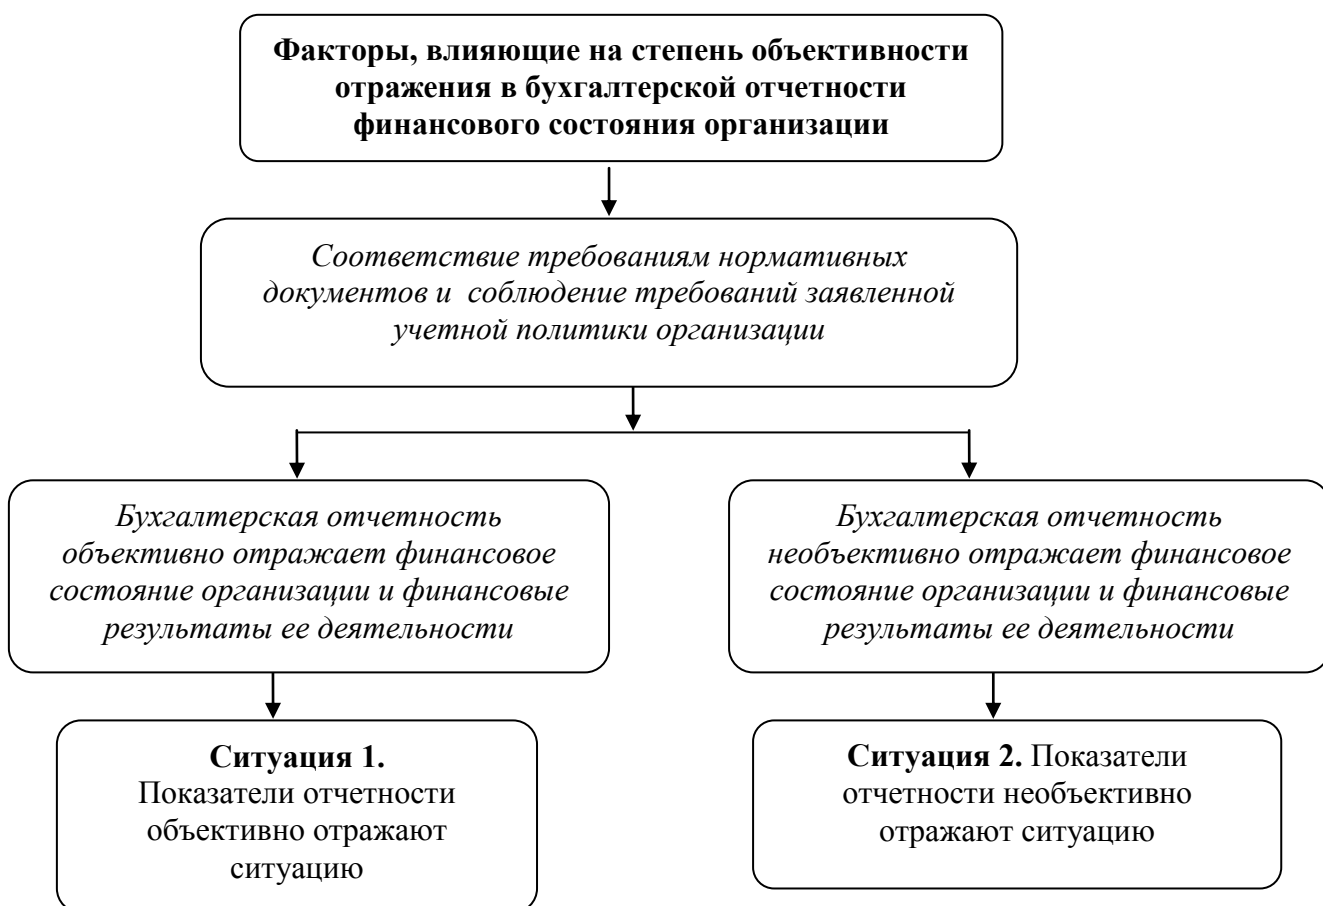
Факторы, влияющие на степень объективности отражения в бухгалтерской отчетности финансового состояния организации

Соответствие требованиям нормативных документов и соблюдение требований заявленной учетной политики организации

Бухгалтерская отчетность объективно отражает финансовое состояние организации и финансовые результаты ее деятельности

Бухгалтерская отчетность необъективно отражает финансовое состояние организации и финансовые результаты ее деятельности

Ситуация 1. Показатели отчетности объективно отражают ситуацию

Ситуация 2. Показатели отчетности необъективно отражают ситуацию